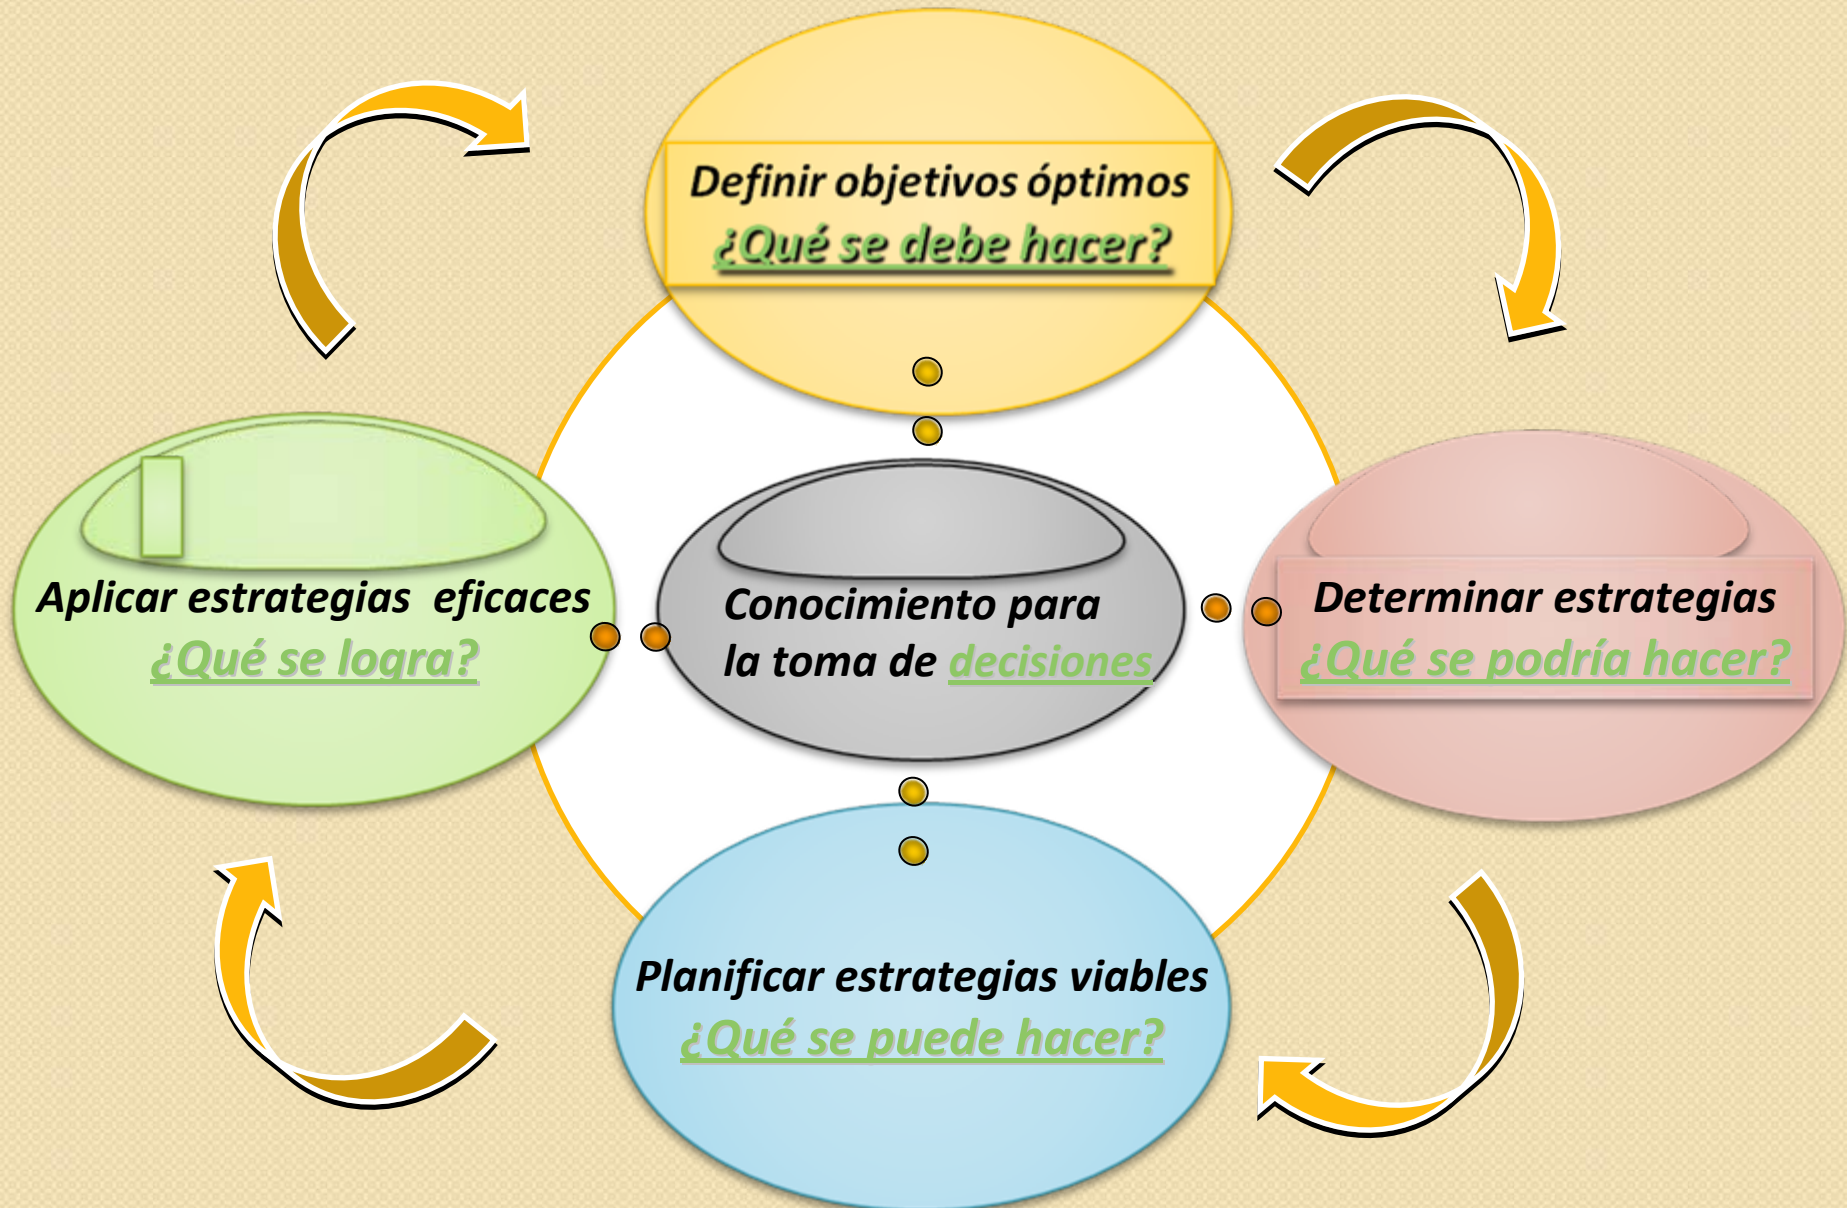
Definir objetivos óptimos
¿Qué se debe hacer?

Aplicar estrategias eficaces
¿Qué se logra?

Conocimiento para la toma de decisiones

Determinar estrategias
¿Qué se podría hacer?

Planificar estrategias viables
¿Qué se puede hacer?